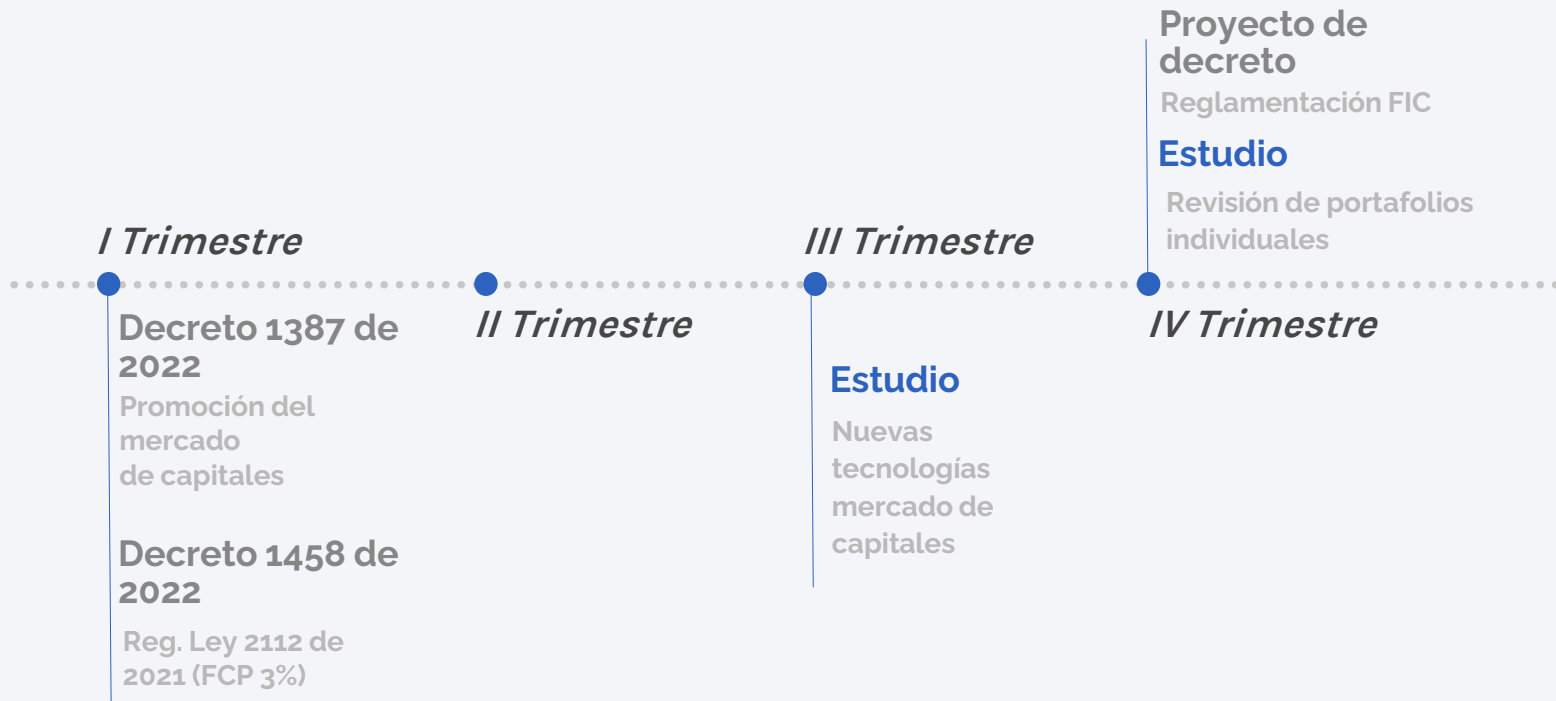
Proyecto de decreto
Reglamentación FIC

Estudio
Revisión de portafolios individuales

I Trimestre

III Trimestre

Decreto 1387 de 2022
Promoción del mercado de capitales

Decreto 1458 de 2022
Reg. Ley 2112 de 2021 (FCP 3%)

II Trimestre

Estudio
Nuevas tecnologías mercado de capitales

IV Trimestre